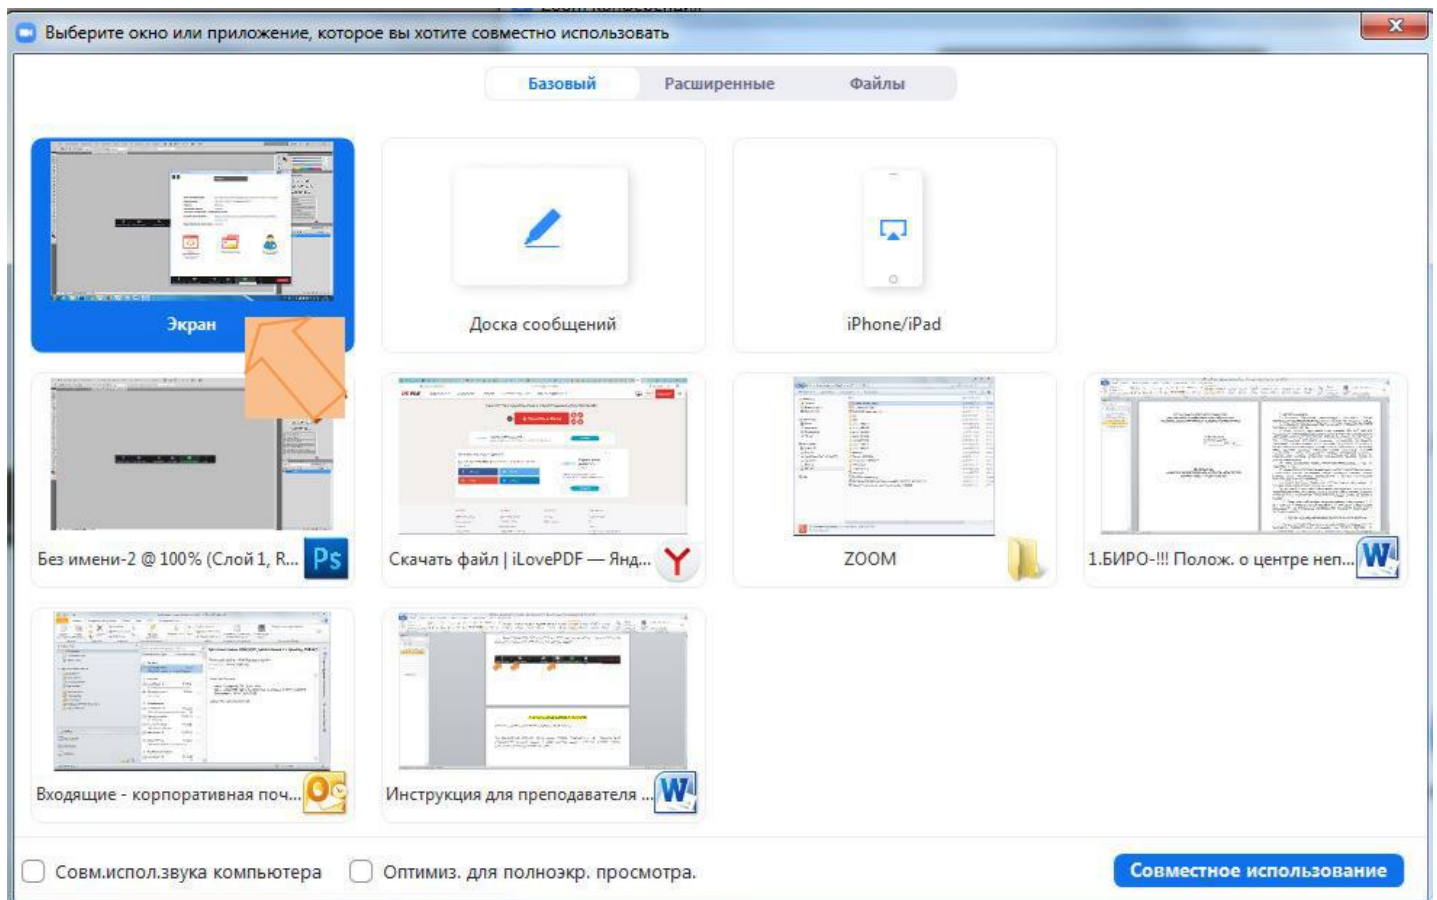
Выберите окно или приложение, которое вы хотите совместно использовать

Базовый | Расширенные | Файлы

Экран

Доска сообщений

iPhone/iPad

Без имени-2 @ 100% (Слой 1, R...

Скачать файл | iLovePDF — Янд...

ZOOM

1.БИРО-!!! Полож. о центре неп...

Входящие - корпоративная поч...

Инструкция для преподавателя ...

Совм.испол.звука компьютера

Оптимиз. для полноэкр. просмотра.

Совместное использование